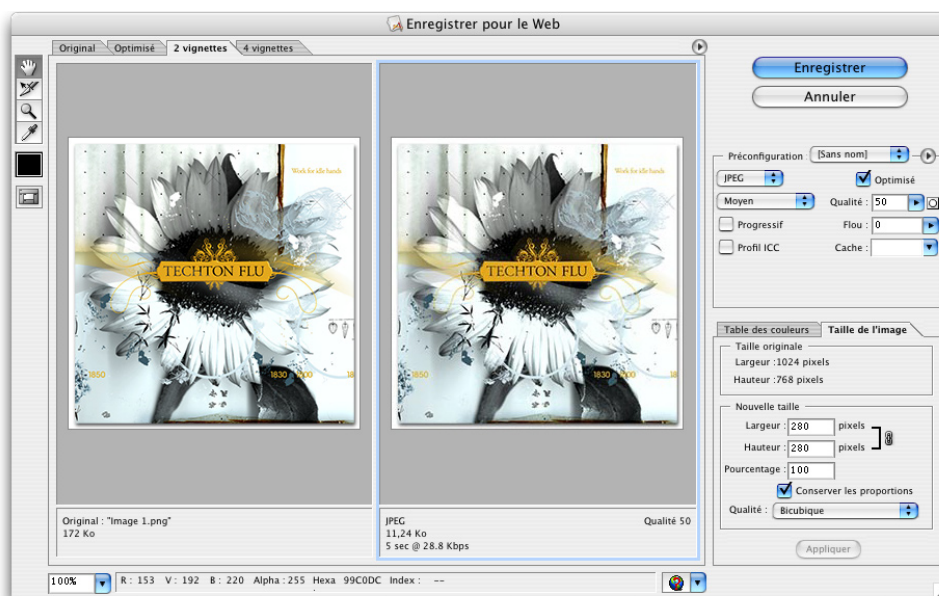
Enregistrer pour le Web

Original | Optimisé | 2 vignettes | 4 vignettes

Work for idle hands
TECHTON FLU
1850 1830 1900 18

Work for idle hands
TECHTON FLU

Original : "Image 1.png"
172 Ko

JPEG
11,24 Ko
5 sec @ 28.8 Kbps
Qualité 50

Enregistrer
Annuler

Préconfiguration [Sans nom]
JPEG
Optimisé
Moyen
Qualité : 50
Progressif
Flou : 0
Profil ICC
Cache :

Table des couleurs | Taille de l'image
Taille originale
Largeur : 1024 pixels
Hauteur : 768 pixels
Nouvelle taille
Largeur : 280 pixels
Hauteur : 280 pixels
Pourcentage : 100
Conserver les proportions
Qualité : Bicubique
Appliquer

100%
R : 153 V : 192 B : 220 Alpha : 255 Hexa 99C0DC Index : --